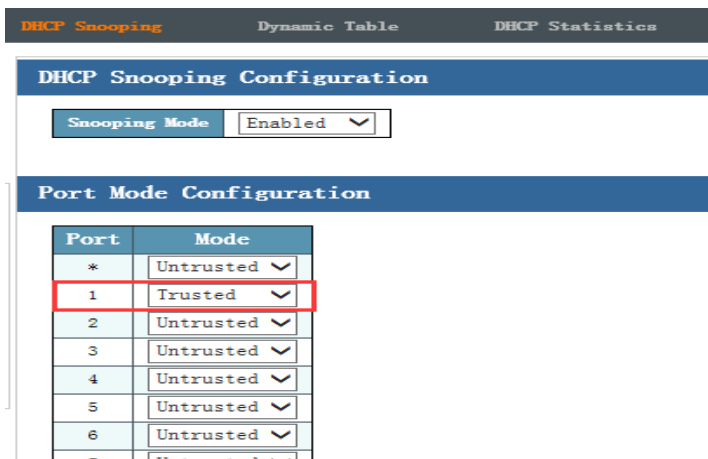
DHCP Snooping Dynamic Table DHCP Statistics

DHCP Snooping Configuration

| Snooping Mode | Enabled |
|---|---|

Port Mode Configuration

| Port | Mode |
|---|---|
| * | Untrusted |
| 1 | Trusted |
| 2 | Untrusted |
| 3 | Untrusted |
| 4 | Untrusted |
| 5 | Untrusted |
| 6 | Untrusted |
| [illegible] | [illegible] |